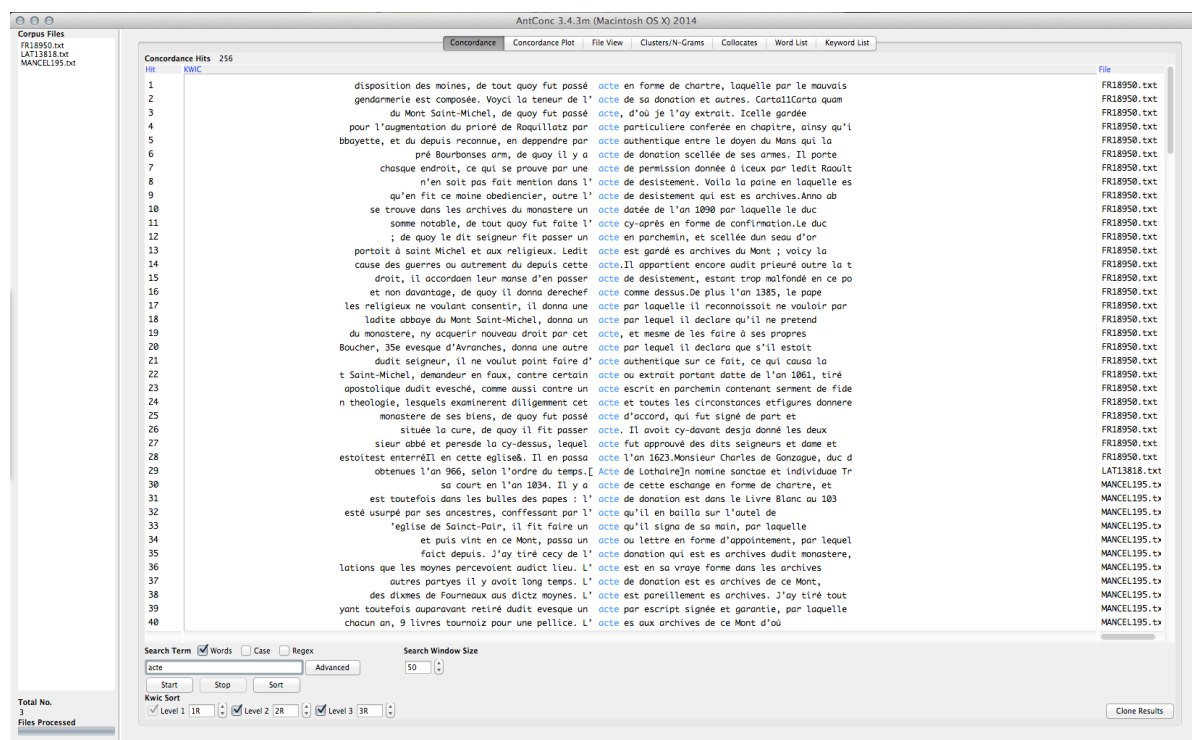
AntConc 3.4.3m (Macintosh OS X) 2014

Corpus Files
FR18950.txt
LAT13818.txt
MANCEL195.txt

Concordance | Concordance Plot | File View | Clusters/N-Grams | Collocates | Word List | Keyword List

Concordance Hits 256

| Hit | KWIC | File |
|---|---|---|
| 1 | disposition des moines, de tout quoy fut passé acte en forme de chartre, laquelle par le mauvais | FR18950.txt |
| 2 | gendarmerie est composée. Voyci la teneur de l' acte de sa donation et autres. Carta11Carta quam | FR18950.txt |
| 3 | du Mont Saint-Michel, de quoy fut passé acte, d'où je l'ay extrait. Icelle gardée | FR18950.txt |
| 4 | pour l'augmentation du prioré de Roquillatz par acte particuliere conferée en chapitre, ainsy qu'i | FR18950.txt |
| 5 | bbayette, et du depuis reconnue, en deppendre par acte authentique entre le doyen du Mans qui la | FR18950.txt |
| 6 | pré Bourbonses arm, de quoy il y a acte de donation scellée de ses armes. Il porte | FR18950.txt |
| 7 | chasque endroit, ce qui se prouve par une acte de permission donnée à iceux par ledit Raoult | FR18950.txt |
| 8 | n'en soit pas fait mention dans l' acte de desistement. Voila la paine en laquelle es | FR18950.txt |
| 9 | qu'en fit ce moine obediencier, outre l' acte de desistement qui est es archives.Anno ab | FR18950.txt |
| 10 | se trouve dans les archives du monastere un acte datée de l'an 1090 par laquelle le duc | FR18950.txt |
| 11 | somme notable, de tout quoy fut faite l' acte cy-après en forme de confirmation.Le duc | FR18950.txt |
| 12 | ; de quoy le dit seigneur fit passer un acte en parchemin, et scellée dun seau d'or | FR18950.txt |
| 13 | portoit à saint Michel et aux religieux. Ledit acte est gardé es archives du Mont ; voicy la | FR18950.txt |
| 14 | cause des guerres ou autrement du depuis cette acte.Il appartient encore audit prieuré outre la t | FR18950.txt |
| 15 | droit, il accordaen leur manse d'en passer acte de desistement, estant trop malfondé en ce po | FR18950.txt |
| 16 | et non davantage, de quoy il donna derechef acte comme dessus.De plus l'an 1385, le pape | FR18950.txt |
| 17 | les religieux ne voulant consentir, il donna une acte par laquelle il reconnoissoit ne vouloir par | FR18950.txt |
| 18 | ladite abbaye du Mont Saint-Michel, donna un acte par lequel il declare qu'il ne pretend | FR18950.txt |
| 19 | du monastere, ny acquerir nouveau droit par cet acte, et mesme de les faire à ses propres | FR18950.txt |
| 20 | Boucher, 35e evesque d'Avranches, donna une autre acte par lequel il declara que s'il estoit | FR18950.txt |
| 21 | dudit seigneur, il ne voulut point faire d' acte authentique sur ce fait, ce qui causa la | FR18950.txt |
| 22 | t Saint-Michel, demandeur en faux, contre certain acte ou extrait portant datte de l'an 1061, tiré | FR18950.txt |
| 23 | apostolique dudit evesché, comme aussi contre un acte escrit en parchemin contenant serment de fide | FR18950.txt |
| 24 | n theologie, lesquels examinerent diligemment cet acte et toutes les circonstances etfigures donnere | FR18950.txt |
| 25 | monastere de ses biens, de quoy fut passé acte d'accord, qui fut signé de part et | FR18950.txt |
| 26 | située la cure, de quoy il fit passer acte. Il avoit cy-davant desja donné les deux | FR18950.txt |
| 27 | sieur abbé et peresde la cy-dessus, lequel acte fut approuvé des dits seigneurs et dame et | FR18950.txt |
| 28 | estoitest enterréIl en cette eglise&. Il en passa acte l'an 1623.Monsieur Charles de Gonzague, duc d | FR18950.txt |
| 29 | obtenues l'an 966, selon l'ordre du temps.[ Acte de Lothaire]n nomine sanctae et individuae Tr | LAT13818.txt |
| 30 | sa court en l'an 1034. Il y a acte de cette eschange en forme de chartre, et | MANCEL195.tx |
| 31 | est toutefois dans les bulles des papes : l' acte de donation est dans le Livre Blanc au 103 | MANCEL195.tx |
| 32 | esté usurpé par ses ancestres, confessant par l' acte qu'il en bailla sur l'autel de | MANCEL195.tx |
| 33 | 'eglise de Sainct-Pair, il fit faire un acte qu'il signa de sa main, par laquelle | MANCEL195.tx |
| 34 | et puis vint en ce Mont, passa un acte ou lettre en forme d'appointement, par lequel | MANCEL195.tx |
| 35 | faict depuis. J'ay tiré cecy de l' acte donation qui est es archives dudit monastere, | MANCEL195.tx |
| 36 | lations que les moynes percevoient audict lieu. L' acte est en sa vraye forme dans les archives | MANCEL195.tx |
| 37 | autres partyes il y avoit long temps. L' acte de donation est es archives de ce Mont, | MANCEL195.tx |
| 38 | des dixmes de Fourneaux aus dictz moynes. L' acte est pareillement es archives. J'ay tiré tout | MANCEL195.tx |
| 39 | yant toutefois auparavant retiré dudit evesque un acte par escript signée et garantie, par laquelle | MANCEL195.tx |
| 40 | chacun an, 9 livres tournoiz pour une pellice. L' acte es aux archives de ce Mont d'où | MANCEL195.tx |

Search Term ☑ Words ☐ Case ☐ Regex
acte
Advanced
Search Window Size
50
Start Stop Sort
Kwic Sort
Level 1 1R Level 2 2R Level 3 3R

Total No.
3
Files Processed

Clone Results